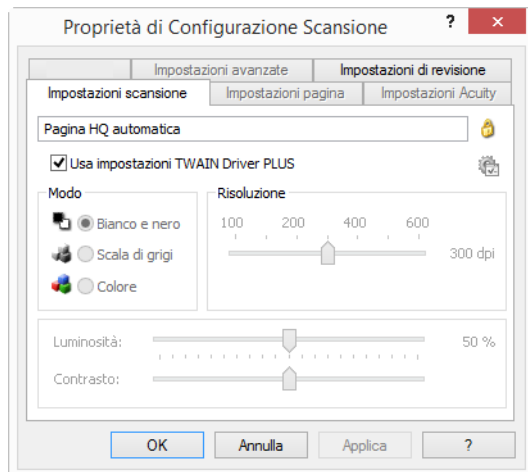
Proprietà di Configurazione Scansione

?

Impostazioni avanzate

Impostazioni di revisione

Impostazioni scansione

Impostazioni pagina

Impostazioni Acuity

Pagina HQ automatica

Usa impostazioni TWAIN Driver PLUS

Modo

Bianco e nero

Scala di grigi

Colore

Risoluzione

100 200 400 600

300 dpi

Luminosità:

50 %

Contrasto:

OK

Annulla

Applica

?